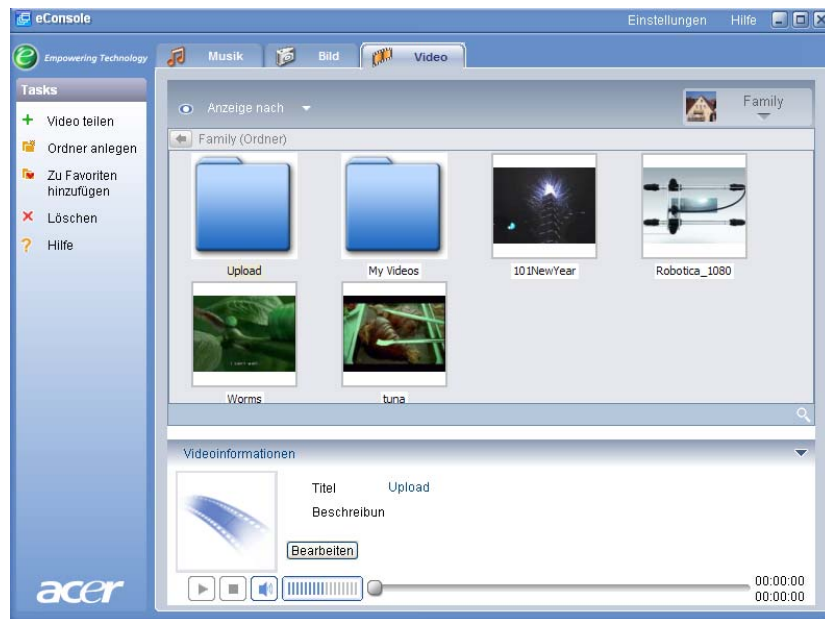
eConsole

Einstellungen Hilfe

Empowering Technology

Musik

Bild

Video

Tasks

+ Video teilen

Ordner anlegen

Zu Favoriten hinzufügen

Löschen

Hilfe

Anzeige nach

Family

Family (Ordner)

Upload

My Videos

101NewYear

Robotica_1080

Worms

tuna

Videoinformationen

Titel Upload

Beschreibun

Bearbeiten

00:00:00
00:00:00

acer